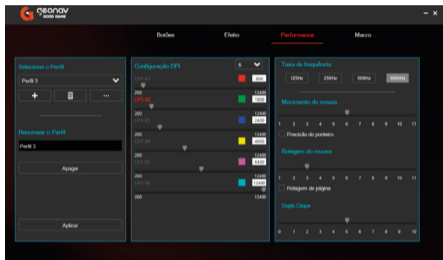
geonav GOOD GAME

Botões
Efeito
Performance
Macro

Selecione o Perfil
Perfil 3
+
...
Renomear o Perfil
Perfil 3
Apagar
Aplicar

Configuração DPI
5
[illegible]
800
200 12400
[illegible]
1600
200 12400
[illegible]
2400
200 12400
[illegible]
4800
200 12400
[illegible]
6400
200 12400
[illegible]
12400
200 12400

Taxa de frequência
125Hz
250Hz
500Hz
1000Hz
Movimento do mouse
1 2 3 4 5 6 7 8 9 10 11
Precisão do ponteiro
Rolagem do mouse
1 2 3 4 5 6 7 8 9 10 11
Rolagem de página
Duplo Clique
1 2 3 4 5 6 7 8 9 10 11